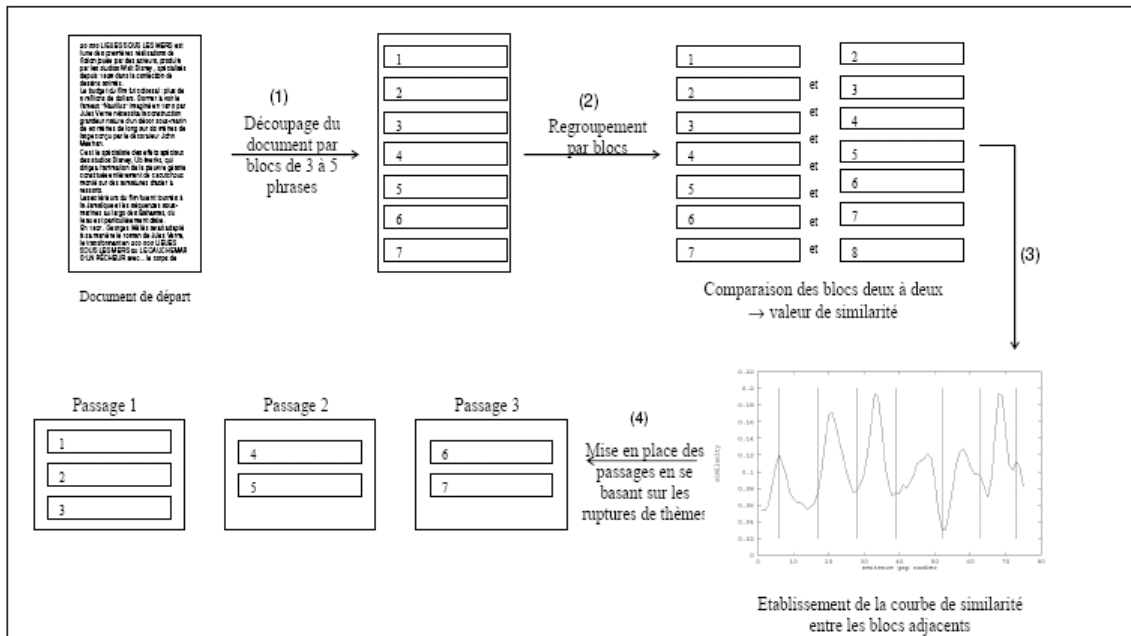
20 000 LIEUES SOUS LES MERS est l'une des premières réalisations de fiction jouée par des acteurs, produite par les studios Walt Disney, spécialisés depuis 1928 dans la confection de dessins animés.
Le budget du film fut colossal : plus de 5 millions de dollars. Donner à voir le fameux "Nautilus" imaginé en 1870 par Jules Verne nécessita la construction grandeur nature d'un décor sous-marin de 60 mètres de long sur 20 mètres de large conçu par le décorateur John Meehan.
C'est le spécialiste des effets spéciaux des studios Disney, Ub Iwerks, qui dirigea la formation de la pieuvre géante constituée entièrement de caoutchouc monté sur des armatures d'acier à ressorts.
Les extérieurs du film furent tournés à la Jamaïque et les séquences sous-marines au large des Bahamas, où le eaux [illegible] particulièrement claires.
En 1907, Georges Méliès avait adapté à sa manière le roman de Jules Verne, le transformant en 200 000 LIEUES SOUS LES MERS ou LE CAUCHEMAR D'UN PÊCHEUR avec... le corps de

Document de départ

1
2
3
4
5
6
7

(1)
Découpage du document par blocs de 3 à 5 phrases

(2)
Regroupement par blocs

1 et 2
2 et 3
3 et 4
4 et 5
5 et 6
6 et 7
7 et 8

Comparaison des blocs deux à deux
→ valeur de similarité

(3)

Passage 1
1
2
3

Passage 2
4
5

Passage 3
6
7

(4)
Mise en place des passages en se basant sur les ruptures de thèmes

0.20
0.18
0.16
0.14
0.12
0.10
0.08
0.06
0.04
0.02
0
similarity
0 10 20 30 40 50 60 70 80
sentence gap number

Etablissement de la courbe de similarité entre les blocs adjacents